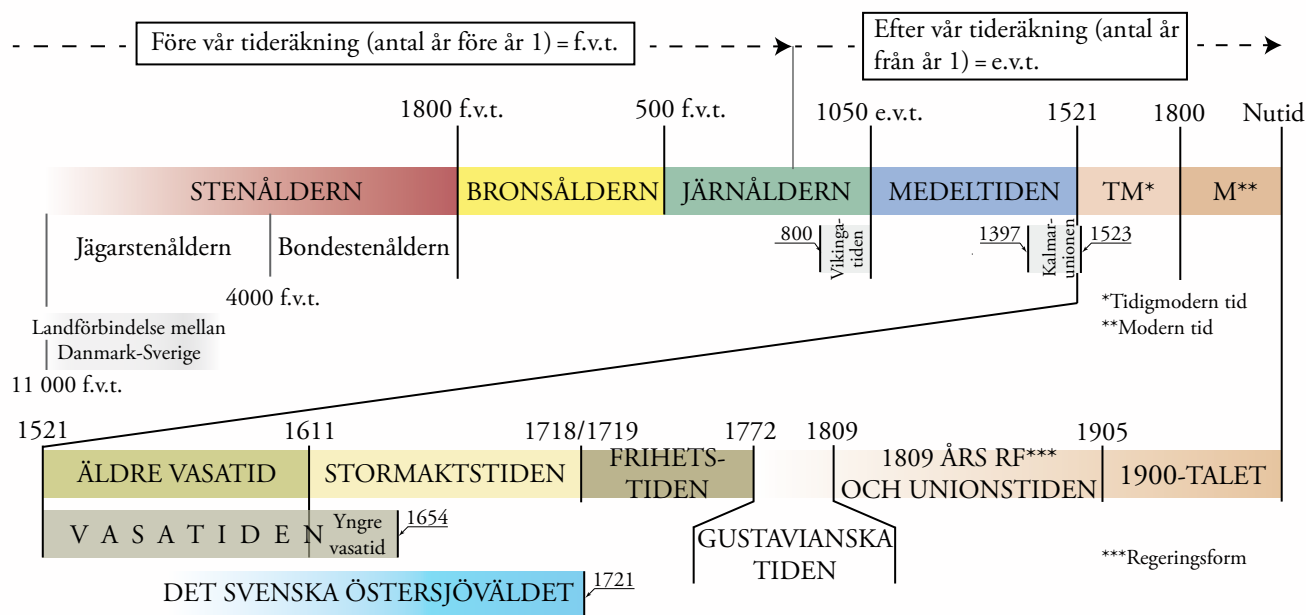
Före vår tideräkning (antal år före år 1) = f.v.t.

Efter vår tideräkning (antal år från år 1) = e.v.t.

1800 f.v.t.
500 f.v.t.
1050 e.v.t.
1521
1800
Nutid

STENÅLDERN
BRONSÅLDERN
JÄRNÅLDERN
MEDELTIDEN
TM*
M**

Jägarstenåldern
Bondestenåldern
4000 f.v.t.
800
Vikingatiden
1397
Kalmarunionen
1523

Landförbindelse mellan Danmark-Sverige
11 000 f.v.t.

*Tidigmodern tid
**Modern tid

1521
1611
1718/1719
1772
1809
1905

ÄLDRE VASATID
STORMAKTSTIDEN
FRIHETSTIDEN
1809 ÅRS RF*** OCH UNIONSTIDEN
1900-TALET

V A S A T I D E N
Yngre vasatid
1654

GUSTAVIANSKA TIDEN

***Regeringsform

DET SVENSKA ÖSTERSJÖVÄLDET
1721